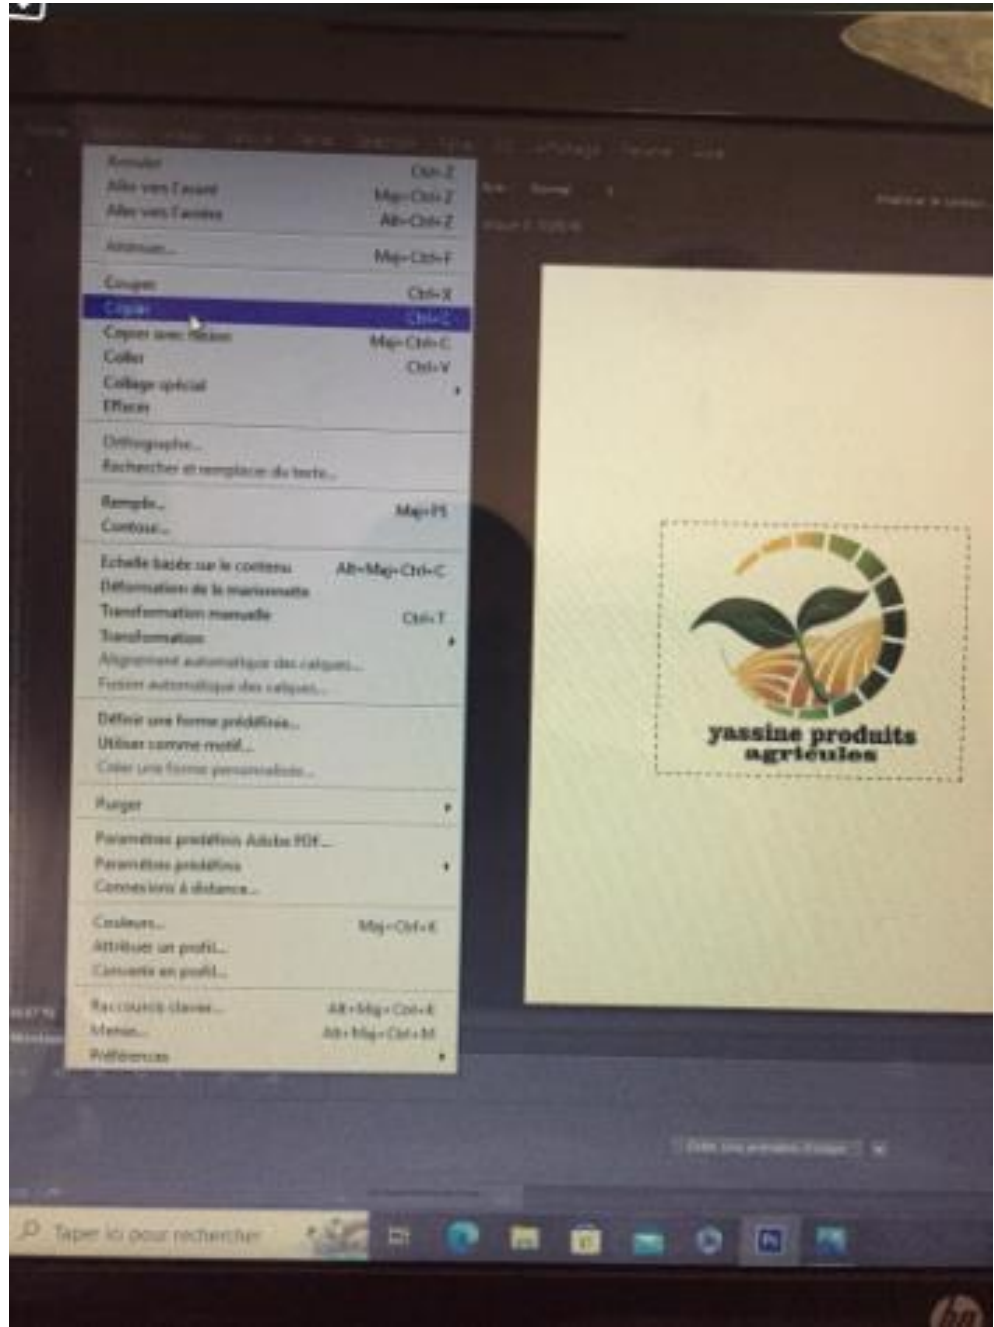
Annuler Ctrl+Z
Aller vers l'avant Maj+Ctrl+Z
Aller vers l'arrière Alt+Ctrl+Z

Atténuer... Maj+Ctrl+F

Couper Ctrl+X
Copier Ctrl+C
Copier avec fusion Maj+Ctrl+C
Coller Ctrl+V
Collage spécial
Effacer

Orthographe...
Rechercher et remplacer du texte...

Remplir... Maj+F5
Contour...

Echelle basée sur le contenu Alt+Maj+Ctrl+C
Déformation de la marionnette
Transformation manuelle Ctrl+T
Transformation
Alignement automatique des calques...
Fusion automatique des calques...

Définir une forme prédéfinie...
Utiliser comme motif...
Créer une forme personnalisée...

Purger

Paramètres prédéfinis Adobe PDF...
Paramètres prédéfinis
Connexions à distance...

Couleurs... Maj+Ctrl+K
Attribuer un profil...
Convertir en profil...

Raccourcis clavier... Alt+Maj+Ctrl+K
Menus... Alt+Maj+Ctrl+M
Préférences

yassine produits agricules

Taper ici pour rechercher